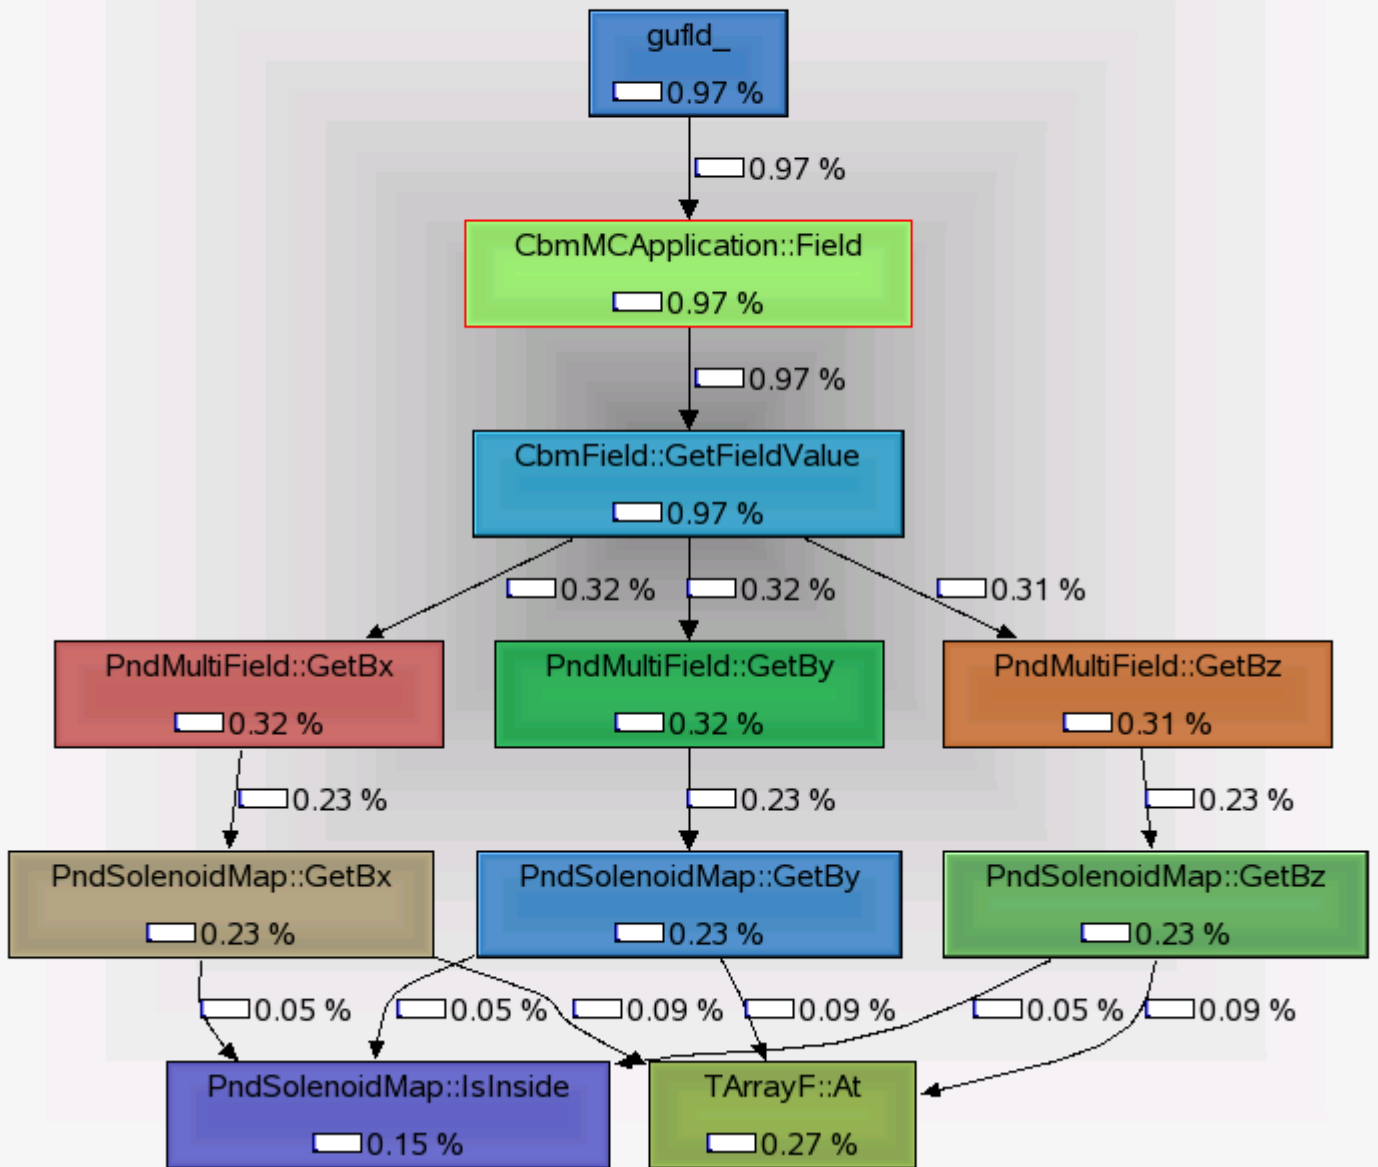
gufld_
0.97 %

0.97 %

CbmMCApplication::Field
0.97 %

0.97 %

CbmField::GetFieldValue
0.97 %

0.32 %
0.32 %
0.31 %

PndMultiField::GetBx
0.32 %

PndMultiField::GetBy
0.32 %

PndMultiField::GetBz
0.31 %

0.23 %
0.23 %
0.23 %

PndSolenoidMap::GetBx
0.23 %

PndSolenoidMap::GetBy
0.23 %

PndSolenoidMap::GetBz
0.23 %

0.05 %
0.05 %
0.09 %
0.09 %
0.05 %
0.09 %

PndSolenoidMap::IsInside
0.15 %

TArrayF::At
0.27 %